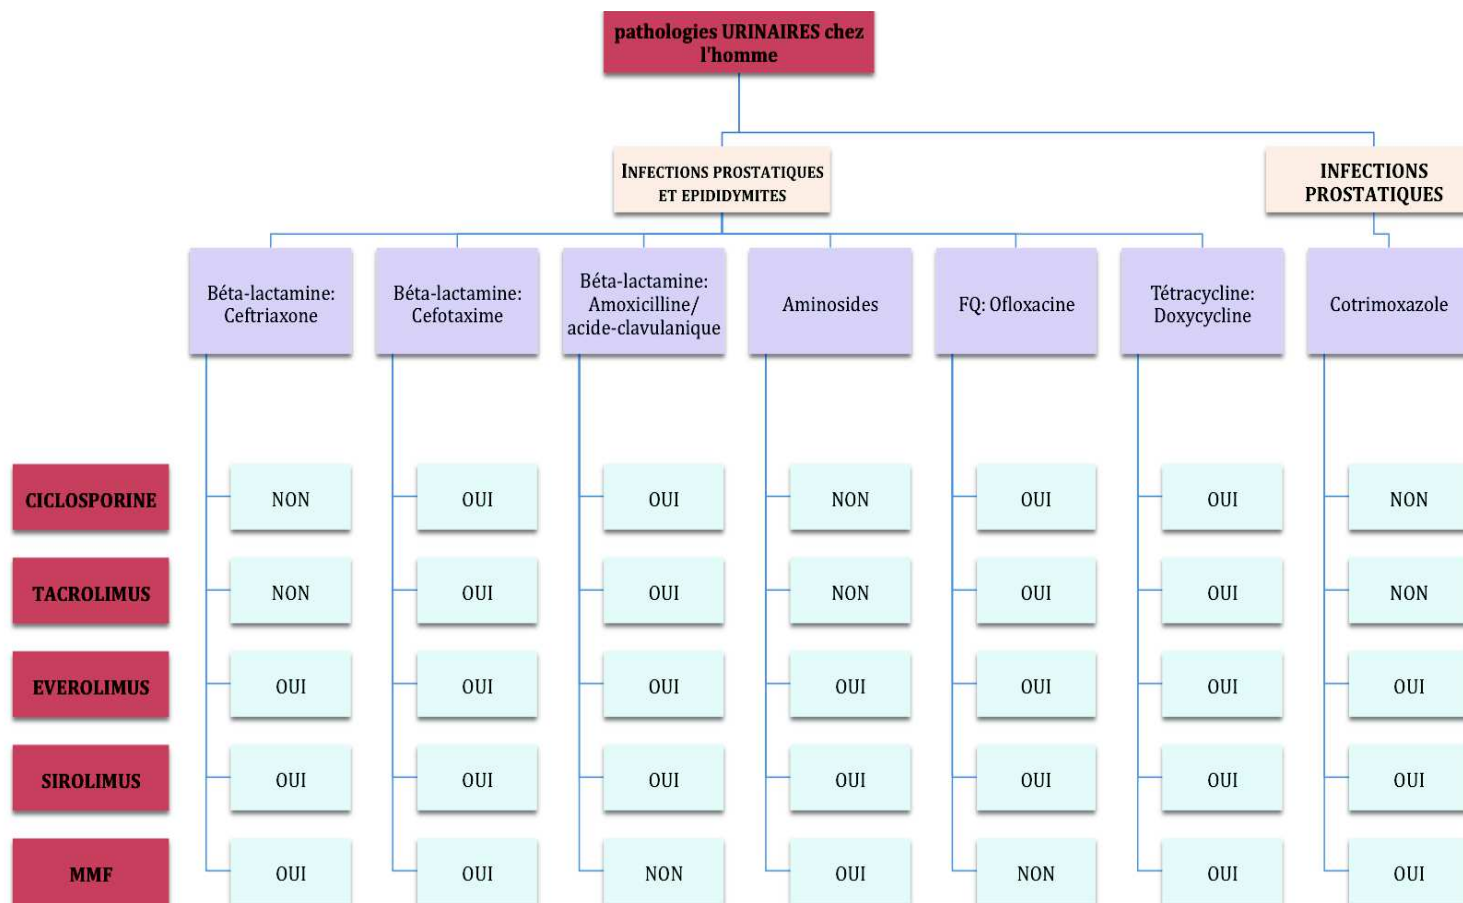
pathologies URINAIRES chez l'homme

INFECTIONS PROSTATIQUES ET EPIDIDYMITES

INFECTIONS PROSTATIQUES

| | Béta-lactamine: Ceftriaxone | Béta-lactamine: Cefotaxime | Béta-lactamine: Amoxicilline/ acide-clavulanique | Aminosides | FQ: Ofloxacine | Tétracycline: Doxycycline | Cotrimoxazole |
|---|---|---|---|---|---|---|---|
| CICLOSPORINE | NON | OUI | OUI | NON | OUI | OUI | NON |
| TACROLIMUS | NON | OUI | OUI | NON | OUI | OUI | NON |
| EVEROLIMUS | OUI | OUI | OUI | OUI | OUI | OUI | OUI |
| SIROLIMUS | OUI | OUI | OUI | OUI | OUI | OUI | OUI |
| MMF | OUI | OUI | NON | OUI | NON | OUI | OUI |